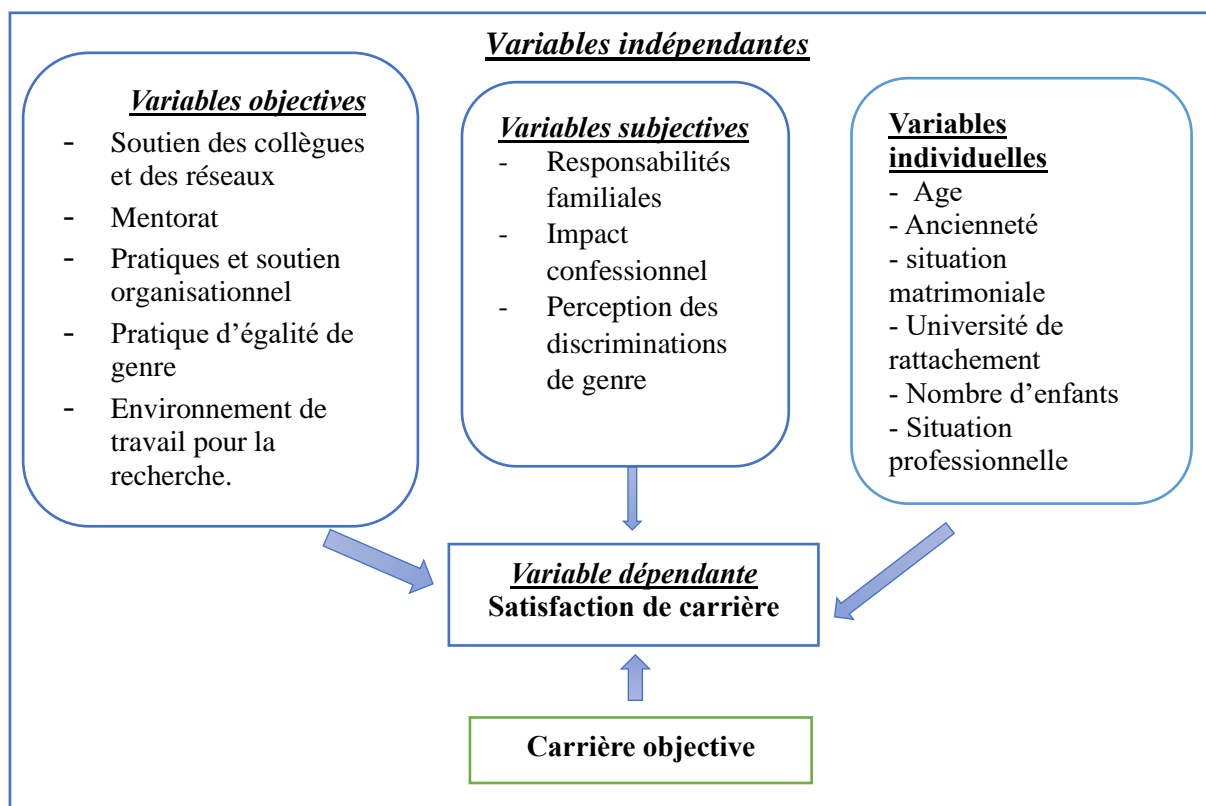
Variables indépendantes

Variables objectives
- Soutien des collègues et des réseaux
- Mentorat
- Pratiques et soutien organisationnel
- Pratique d'égalité de genre
- Environnement de travail pour la recherche.

Variables subjectives
- Responsabilités familiales
- Impact confessionnel
- Perception des discriminations de genre

Variables individuelles
- Age
- Ancienneté
- situation matrimoniale
- Université de rattachement
- Nombre d'enfants
- Situation professionnelle

Variable dépendante
Satisfaction de carrière

Carrière objective